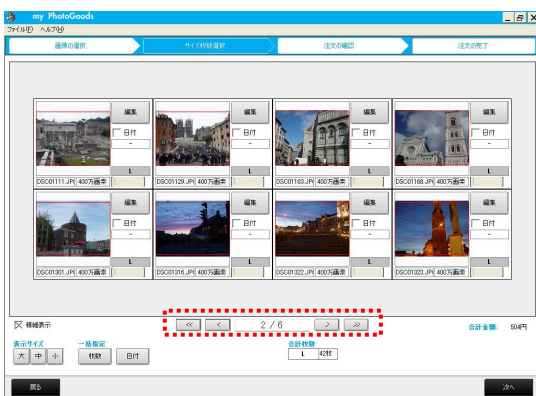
my PhotoGoods

ファイル(F) ヘルプ(H)

画像の選択 サイズ枚数選択 注文の確認 注文の完了

編集
日付
-
L
DSC01111.JPG 400万画素

編集
日付
-
L
DSC01126.JPG 400万画素

編集
日付
-
L
DSC01163.JPG 400万画素

編集
日付
-
L
DSC01168.JPG 400万画素

編集
日付
-
L
DSC01301.JPG 400万画素

編集
日付
-
L
DSC01316.JPG 400万画素

編集
日付
-
L
DSC01322.JPG 400万画素

編集
日付
-
L
DSC01323.JPG 400万画素

横線表示

≪ < 2 / 6 > ≫

合計金額 504円

表示サイズ
大 中 小

一括指定
枚数 日付

合計枚数
L 42枚

戻る

次へ